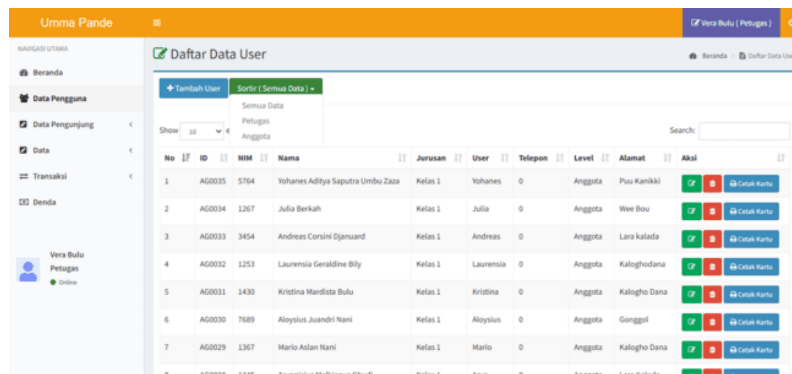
Umma Pande

Vera Bulu ( Petugas )

NAVIGASI UTAMA

Beranda

Data Pengguna

Data Pengunjung

Data

Transaksi

Denda

Vera Bulu
Petugas
Online

Daftar Data User

Beranda > Daftar Data Use

+ Tambah User

Sortir ( Semua Data )

Semua Data
Petugas
Anggota

Show 10 entries

Search:

| No | ID | NIM | Nama | Jurusan | User | Telepon | Level | Alamat | Aksi |
|---|---|---|---|---|---|---|---|---|---|
| 1 | AG0035 | 5764 | Yohanes Aditya Saputra Umbu Zaza | Kelas 1 | Yohanes | 0 | Anggota | Puu Kanikki | Cetak Kartu |
| 2 | AG0034 | 1267 | Julia Berkah | Kelas 1 | Julia | 0 | Anggota | Wee Bou | Cetak Kartu |
| 3 | AG0033 | 3454 | Andreas Corsini Djanuard | Kelas 1 | Andreas | 0 | Anggota | Lara kalada | Cetak Kartu |
| 4 | AG0032 | 1253 | Laurensia Geraldine Bily | Kelas 1 | Laurensia | 0 | Anggota | Kaloghodana | Cetak Kartu |
| 5 | AG0031 | 1430 | Kristina Mardista Bulu | Kelas 1 | Kristina | 0 | Anggota | Kalogho Dana | Cetak Kartu |
| 6 | AG0030 | 7689 | Aloysius Juandri Nani | Kelas 1 | Aloysius | 0 | Anggota | Gonggol | Cetak Kartu |
| 7 | AG0029 | 1367 | Mario Aslan Nani | Kelas 1 | Mario | 0 | Anggota | Kalogho Dana | Cetak Kartu |
| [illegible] | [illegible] | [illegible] | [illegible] | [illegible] | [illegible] | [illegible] | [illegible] | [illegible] | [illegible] |